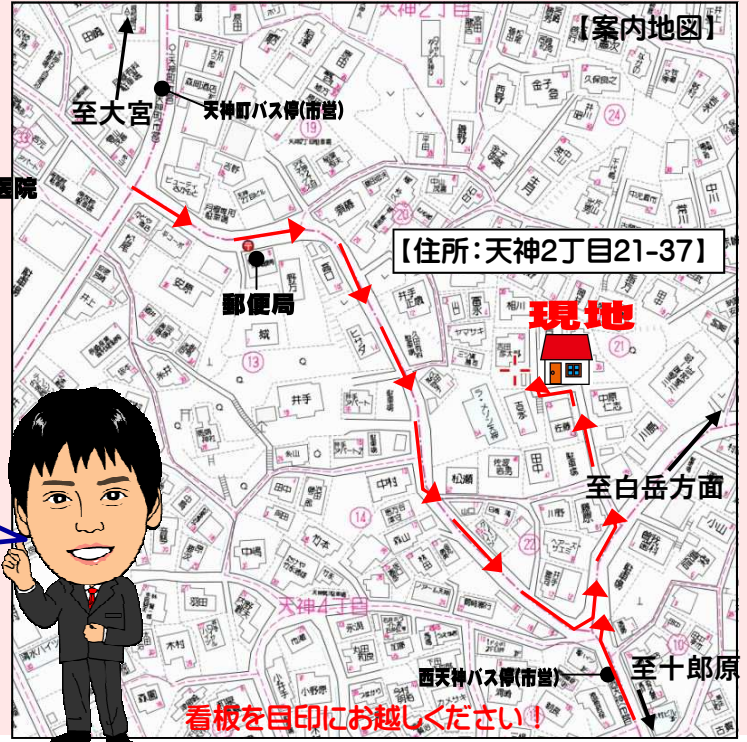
【案内地図】

至大宮

天神町バス停(市営)

【住所:天神2丁目21-37】

現地

郵便局

至白岳方面

至十郎原

西天神バス停(市営)

看板を目印にお越しください！

天神2丁目

天神4丁目

田崎

金子

久保良之

西野

中川

荒川

井手

安原

ヒロタ

井手

相川

ヤマサキ

中村

松瀬

田中

森山

川野

竹本

小野原

木村

森園

中島

吉田

田中

古賀

小山

川崎

13

14

19

20

21

22

23

24

10

33

医院